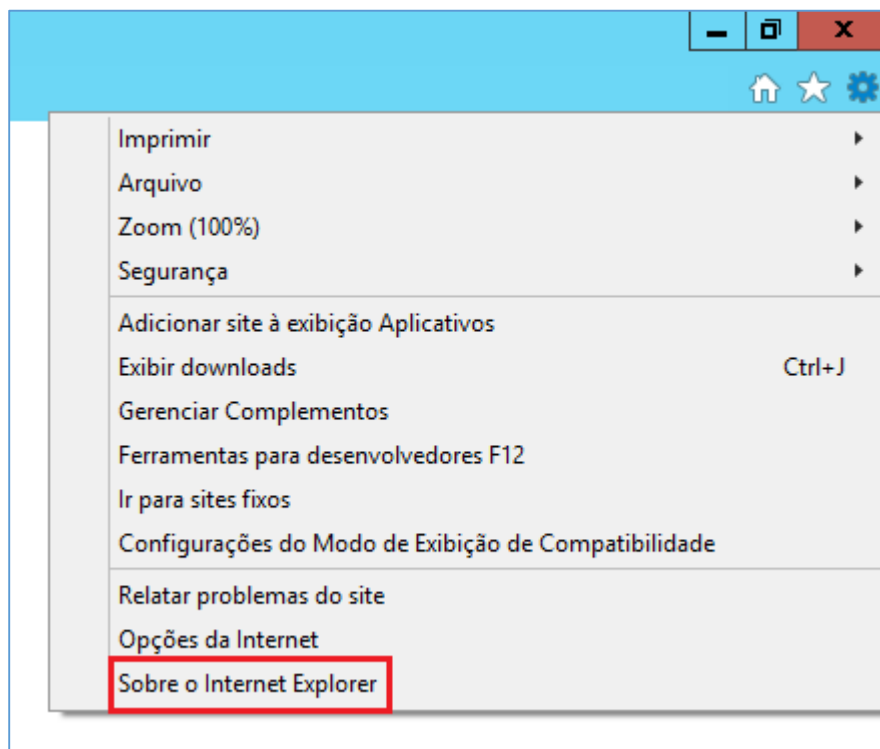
Imprimir
Arquivo
Zoom (100%)
Segurança

Adicionar site à exibição Aplicativos
Exibir downloads Ctrl+J
Gerenciar Complementos
Ferramentas para desenvolvedores F12
Ir para sites fixos
Configurações do Modo de Exibição de Compatibilidade

Relatar problemas do site
Opções da Internet
Sobre o Internet Explorer